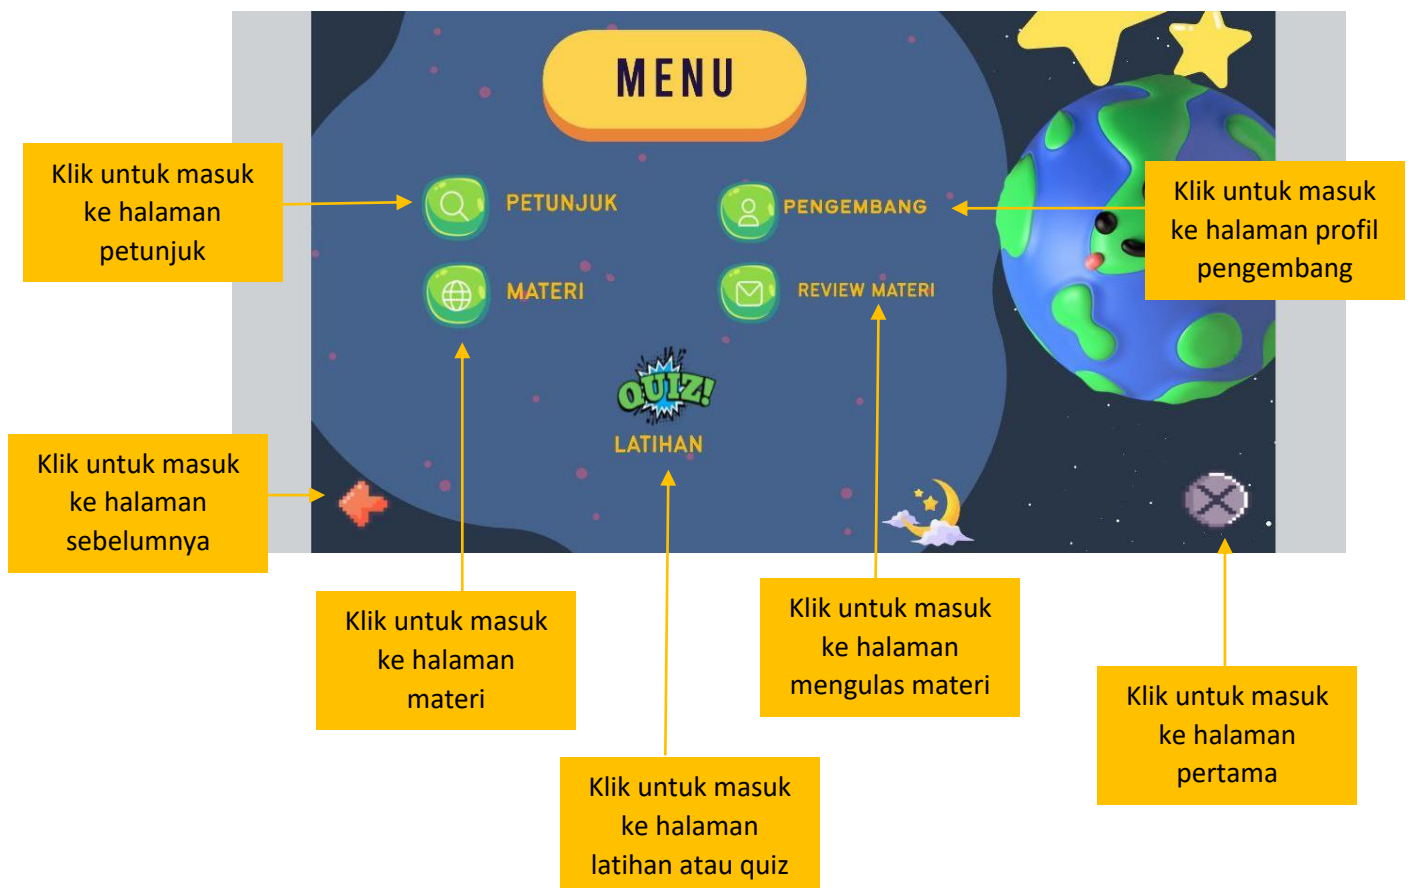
MENU

Klik untuk masuk ke halaman petunjuk

PETUNJUK

PENGEMBANG

Klik untuk masuk ke halaman profil pengembang

MATERI

REVIEW MATERI

QUIZ!

LATIHAN

Klik untuk masuk ke halaman sebelumnya

Klik untuk masuk ke halaman materi

Klik untuk masuk ke halaman mengulas materi

Klik untuk masuk ke halaman pertama

Klik untuk masuk ke halaman latihan atau quiz